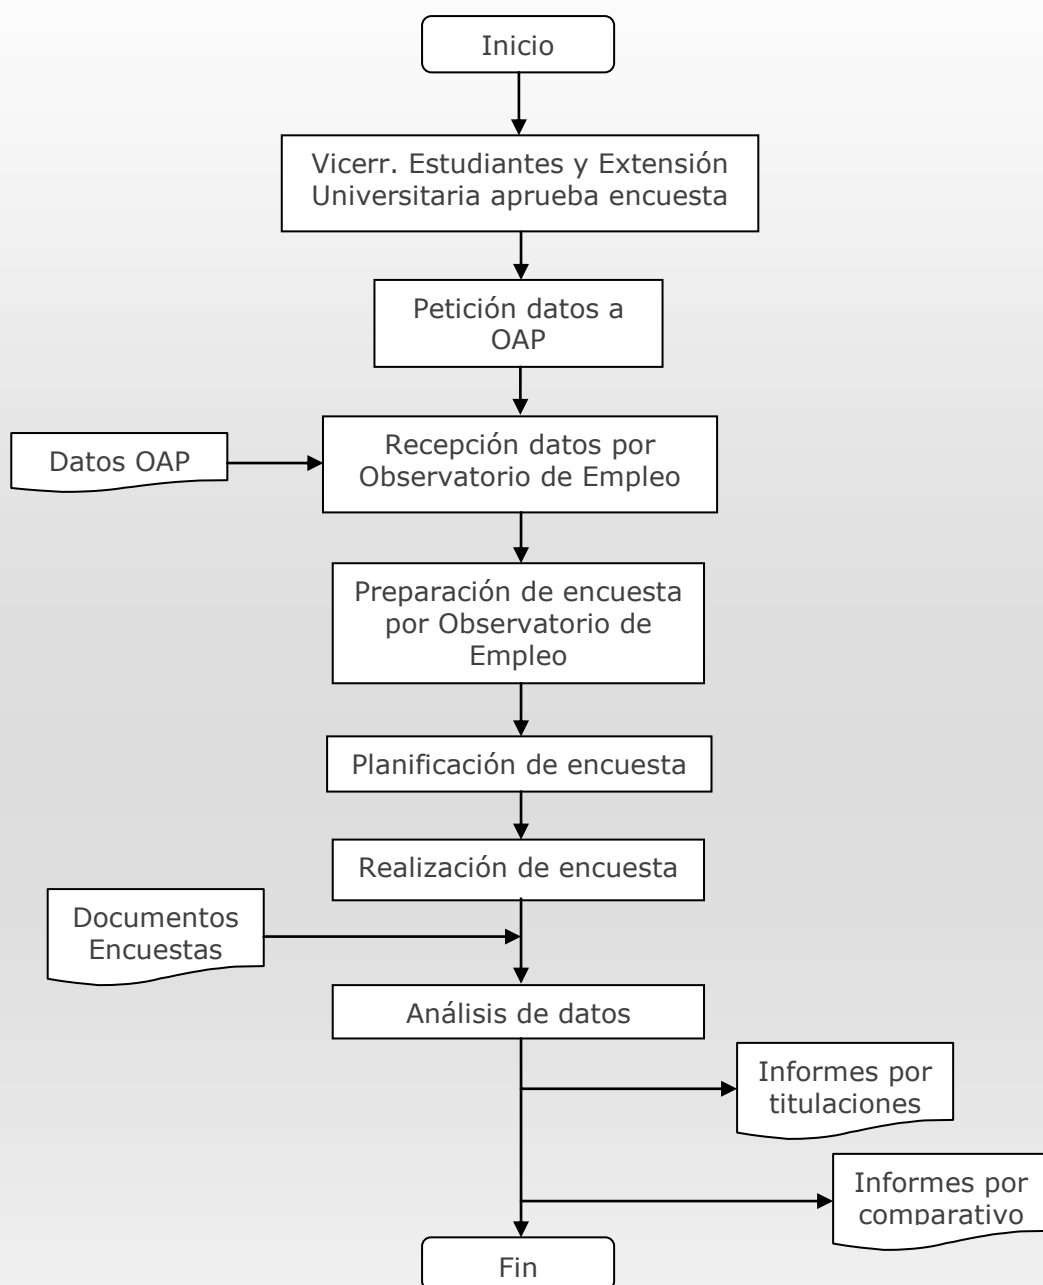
Inicio

Vicerr. Estudiantes y Extensión Universitaria aprueba encuesta

Petición datos a OAP

Datos OAP

Recepción datos por Observatorio de Empleo

Preparación de encuesta por Observatorio de Empleo

Planificación de encuesta

Realización de encuesta

Documentos Encuestas

Análisis de datos

Informes por titulaciones

Informes por comparativo

Fin